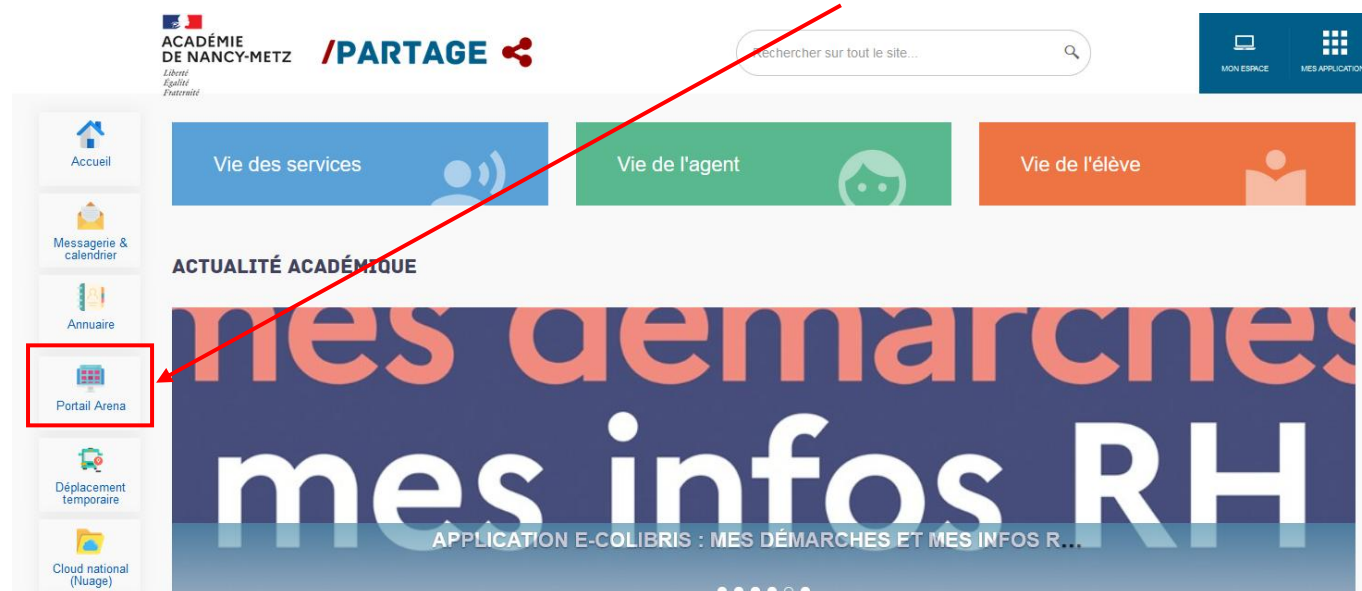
ACADÉMIE DE NANCY-METZ
Liberté
Égalité
Fraternité

/PARTAGE

Rechercher sur tout le site...

MON ESPACE
MES APPLICATION

Accueil
Messagerie & calendrier
Annuaire
Portail Arena
Déplacement temporaire
Cloud national (Nuage)

Vie des services
Vie de l'agent
Vie de l'élève

ACTUALITÉ ACADÉMIQUE

mes démarches
mes infos RH

APPLICATION E-COLIBRIS : MES DÉMARCHES ET MES INFOS R...